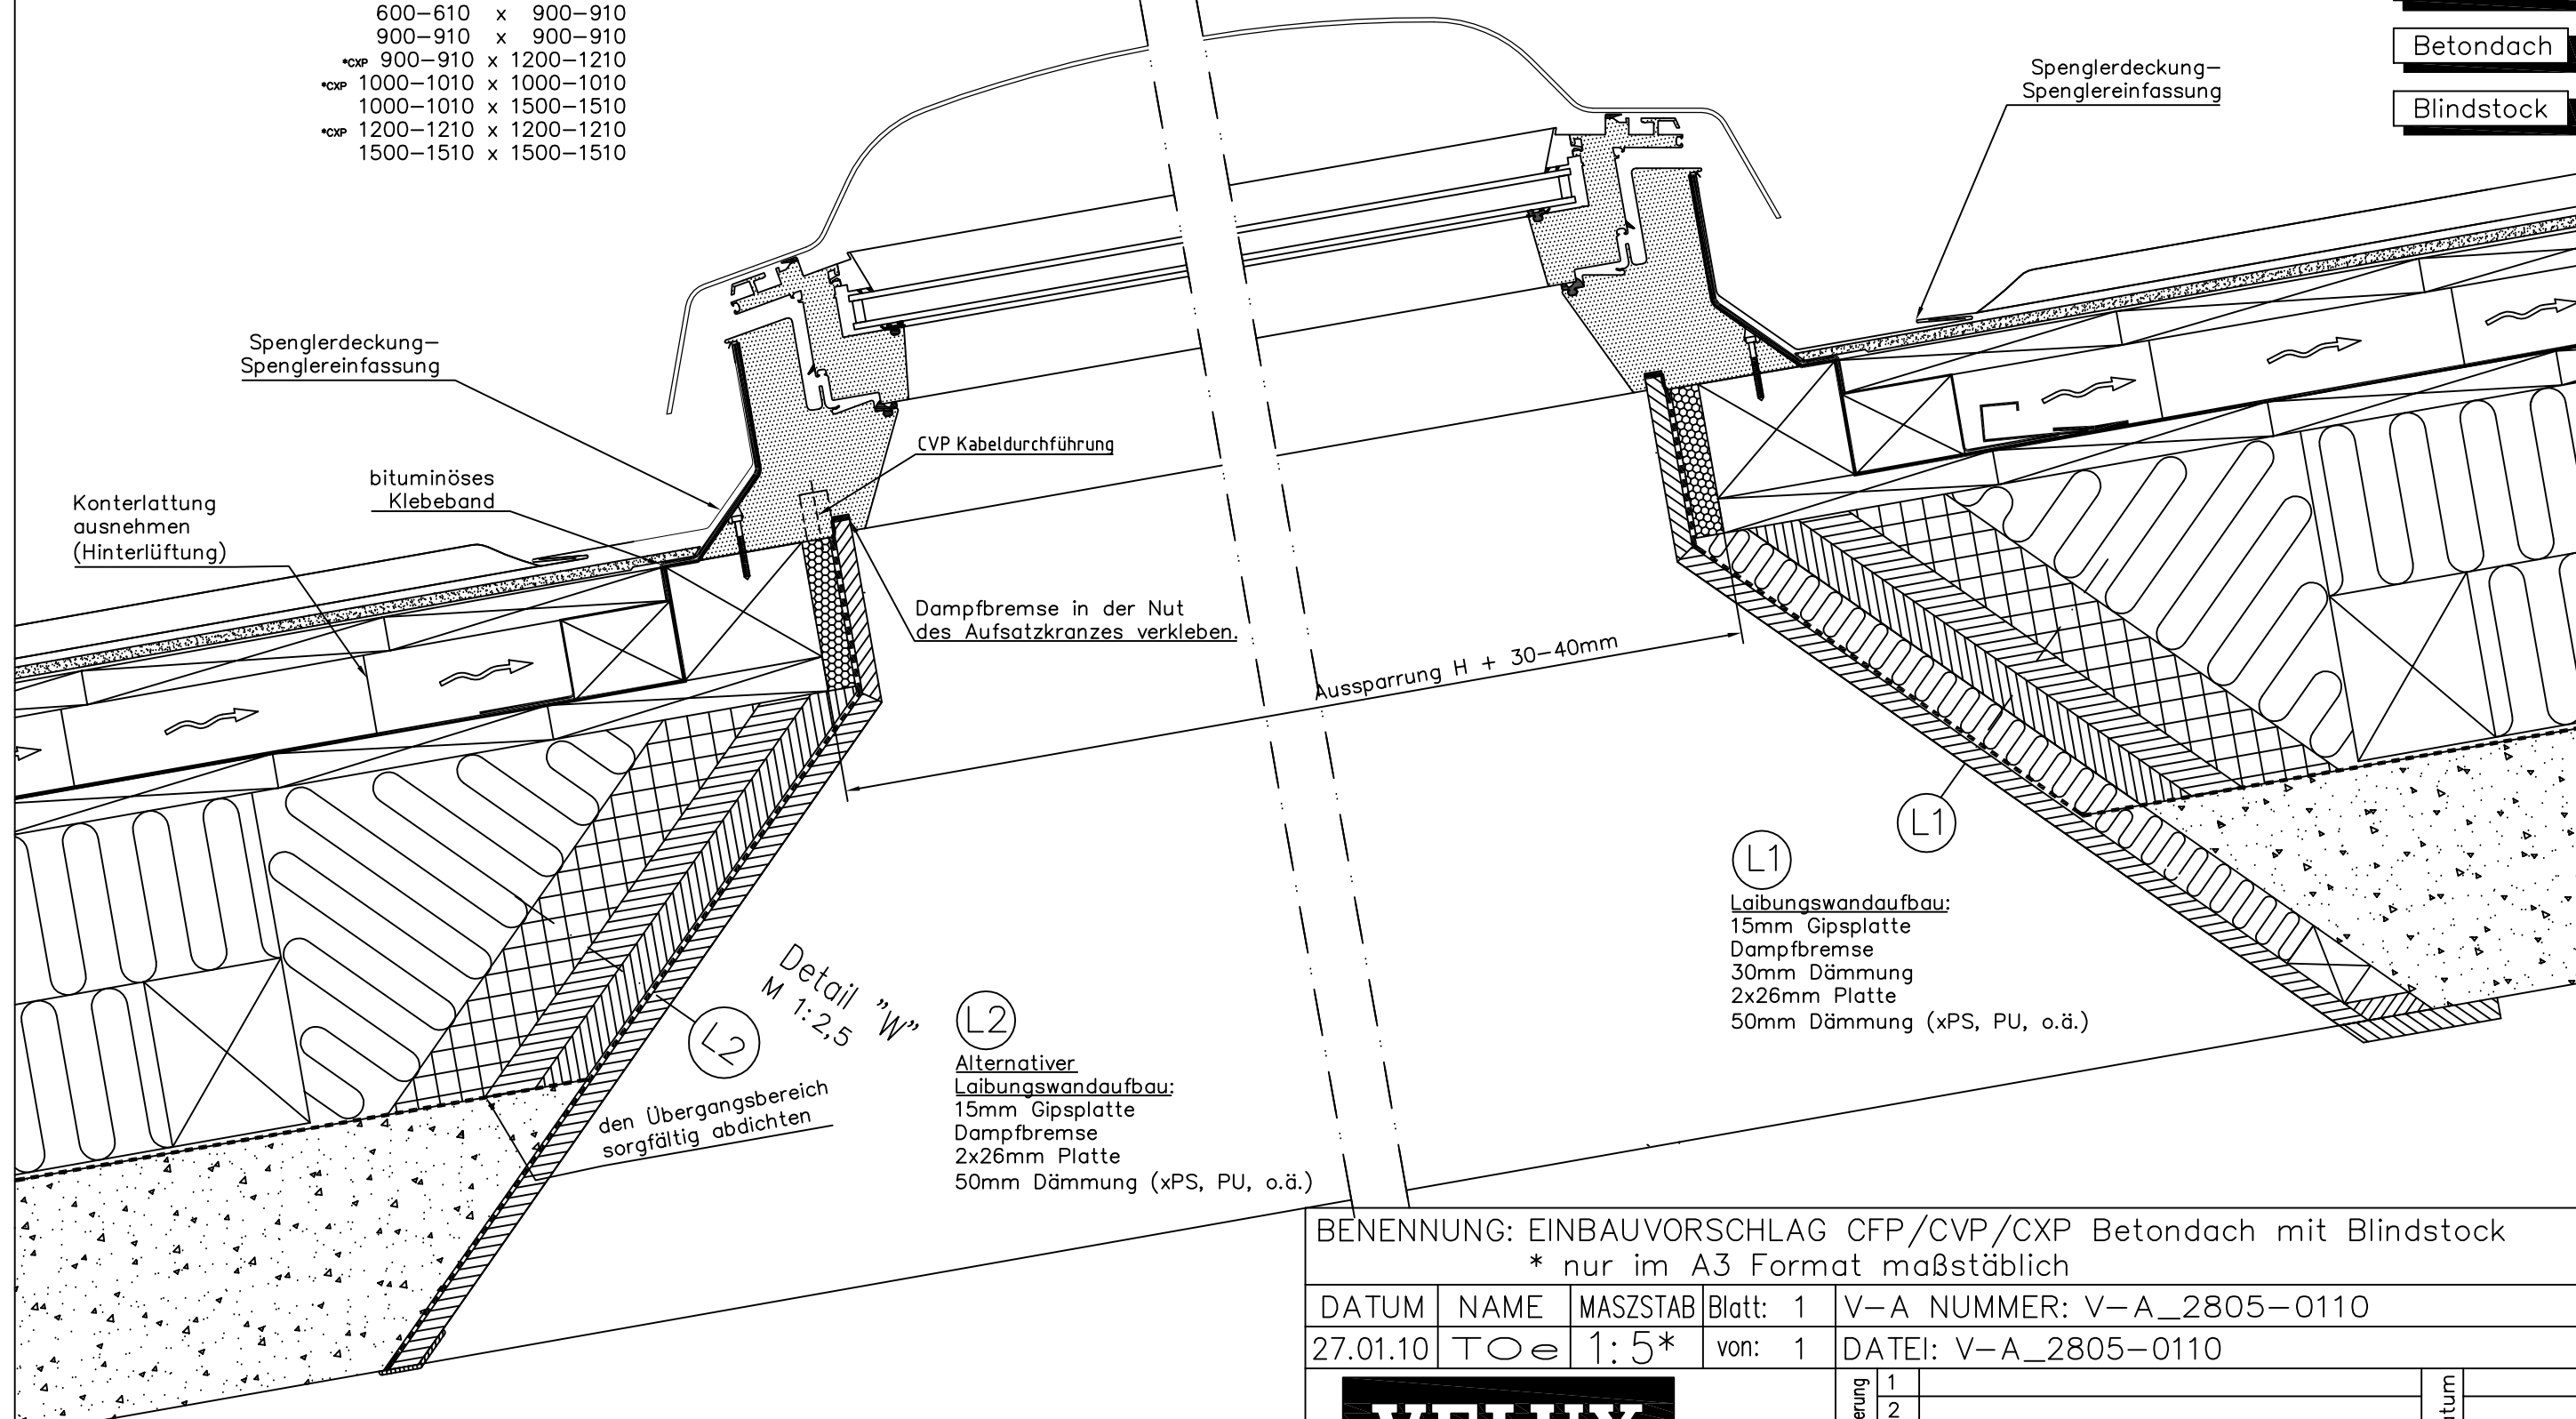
600–610 x 900–910
900–910 x 900–910
*CXP 900–910 x 1200–1210
*CXP 1000–1010 x 1000–1010
1000–1010 x 1500–1510
*CXP 1200–1210 x 1200–1210
1500–1510 x 1500–1510

Betondach

Blindstock

Spenglerdeckung–
Spenglereinfassung

Spenglerdeckung–
Spenglereinfassung

CVP Kabeldurchführung

bituminöses
Klebeband

Konterlattung
ausnehmen
(Hinterlüftung)

Dampfbremse in der Nut
des Aufsatzkranzes verkleben.

Aussparrung H + 30–40mm

L1

L1

Laibungswandaufbau:
15mm Gipsplatte
Dampfbremse
30mm Dämmung
2x26mm Platte
50mm Dämmung (xPS, PU, o.ä.)

Detail "W"
M 1:2,5

L2

L2

Alternativer
Laibungswandaufbau:
15mm Gipsplatte
Dampfbremse
2x26mm Platte
50mm Dämmung (xPS, PU, o.ä.)

den Übergangsbereich
sorgfältig abdichten

BENENNUNG: EINBAUVORSCHLAG CFP/CVP/CXP Betondach mit Blindstock
* nur im A3 Format maßstäblich

| DATUM | NAME | MASZSTAB | Blatt: 1 | V–A NUMMER: V–A_2805–0110 |
|---|---|---|---|---|
| 27.01.10 | TOe | 1:5* | von: 1 | DATEI: V–A_2805–0110 |

erung 1 2 tum